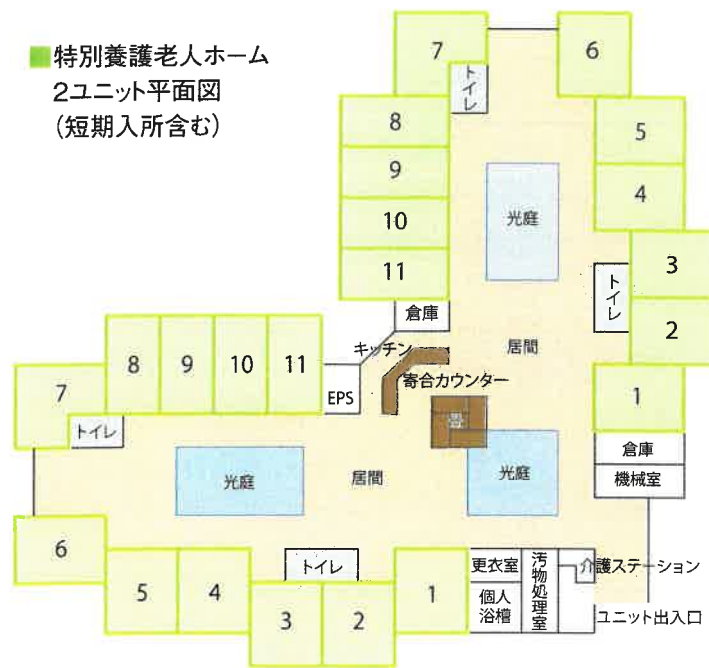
特別養護老人ホーム
2ユニット平面図
(短期入所含む)

7
トイレ
6
8
5
9
光庭
4
10
3
11
トイレ
倉庫
2
居間
キッチン
8
9
10
11
7
EPS
寄合カウンター
1
トイレ
倉庫
光庭
居間
光庭
機械室
6
更衣室
汚物処理室
介護ステーション
トイレ
5
4
個人浴槽
1
3
2
ユニット出入口